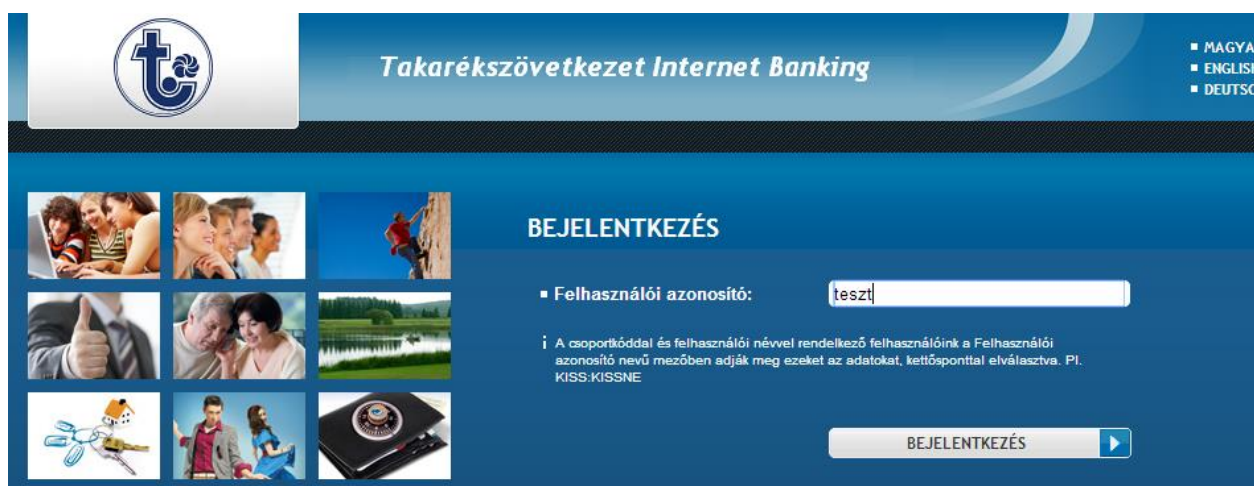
Takarékszövetkezet Internet Banking

MAGYA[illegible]
ENGLIS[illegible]
DEUTSC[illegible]

BEJELENTKEZÉS

Felhasználói azonosító: teszt

i A csoportkóddal és felhasználói névvel rendelkező felhasználóink a Felhasználói azonosító nevű mezőben adják meg ezeket az adatokat, kettősponttal elválasztva. Pl. KISS:KISSNE

BEJELENTKEZÉS